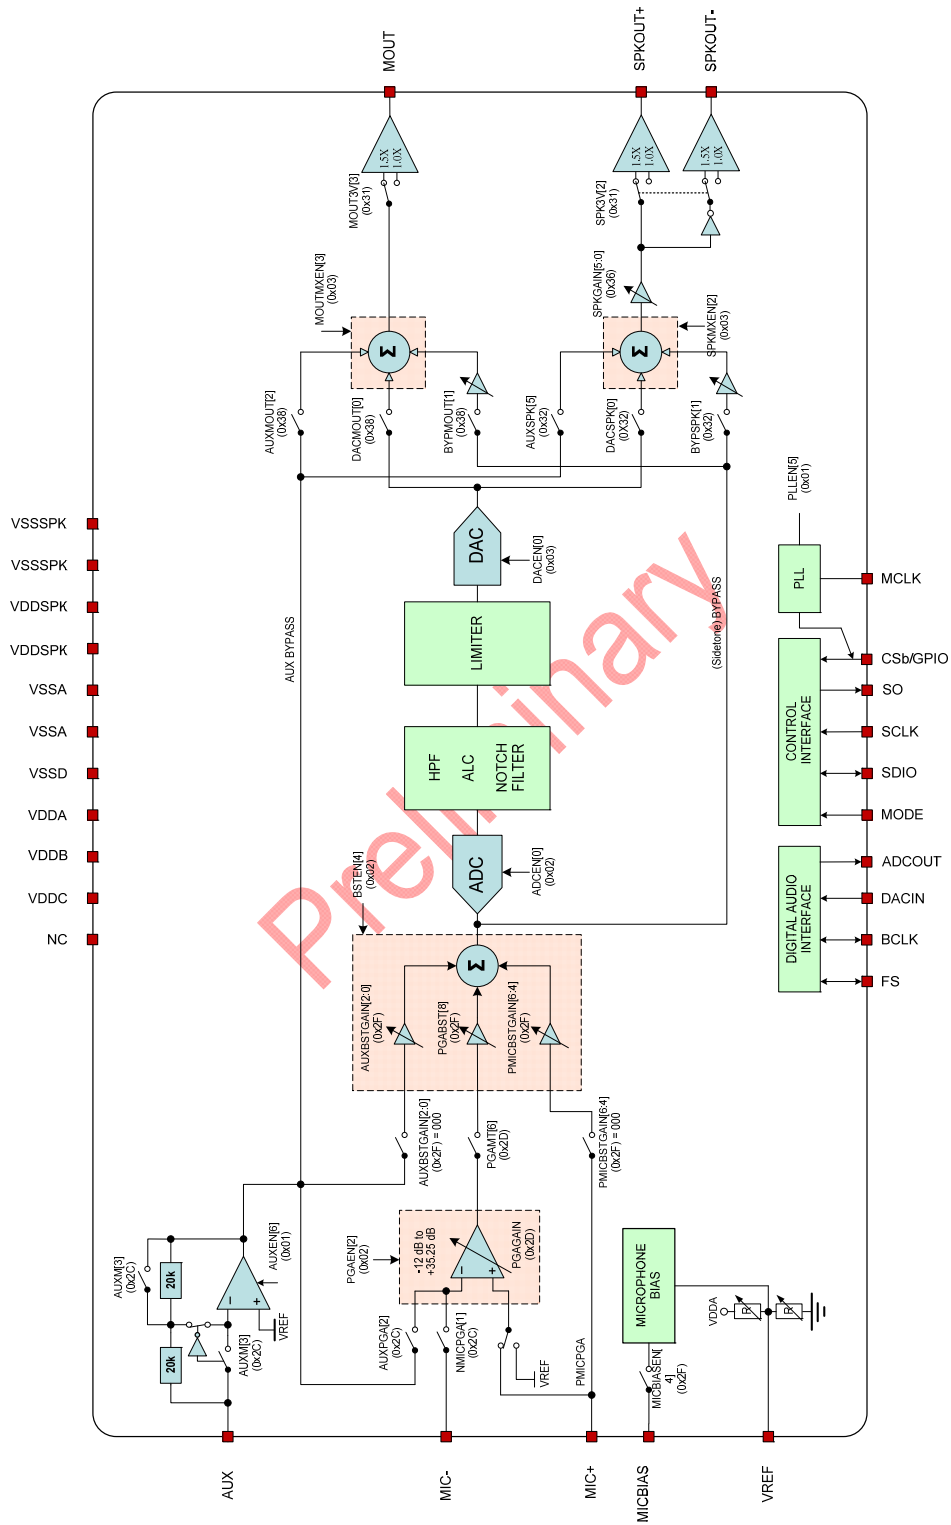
MOUT
SPKOUT+
SPKOUT-
1.5X
1.0X
1.5X
1.0X
1.5X
1.0X
MOUT3V[3]
(0x31)
SPK3V[2]
(0x31)
SPKGAIN[5:0]
(0x36)
MOUTMXEN[3]
(0x03)
SPKMXEN[2]
(0x03)
Σ
Σ
AUXMOUT[2]
(0x38)
DACMOUT[0]
(0x38)
BYPMOUT[1]
(0x38)
AUXSPK[5]
(0x32)
DACSPK[0]
(0X32)
BYPSPK[1]
(0x32)
PLLEN[5]
(0x01)
VSSSPK
VSSSPK
VDDSPK
VDDSPK
VSSA
VSSA
VSSD
VDDA
VDDB
VDDC
NC
DAC
DACEN[0]
(0x03)
PLL
MCLK
AUX BYPASS
(Sidetone) BYPASS
LIMITER
CONTROL INTERFACE
CSb/GPIO
SO
SCLK
SDIO
MODE
HPF
ALC
NOTCH FILTER
Preliminary
ADC
ADCEN[0]
(0x02)
BSTEN[4]
(0x02)
DIGITAL AUDIO INTERFACE
ADCOUT
DACIN
BCLK
FS
Σ
AUXBSTGAIN[2:0]
(0x2F)
PGABST[8]
(0x2F)
PMICBSTGAIN[6:4]
(0x2F)
AUXBSTGAIN[2:0]
(0x2F) = 000
PGAMT[6]
(0x2D)
PMICBSTGAIN[6:4]
(0x2F) = 000
AUXM[3]
(0x2C)
20k
20k
AUXEN[6]
(0x01)
VREF
AUXM[3]
(0x2C)
PGAEN[2]
(0x02)
-12 dB to +35.25 dB
PGAGAIN
(0x2D)
MICROPHONE BIAS
VDDA
R
R
AUXPGA[2]
(0x2C)
NMICPGA[1]
(0x2C)
VREF
PMICPGA
MICBIASEN[4]
(0x2F)
AUX
MIC-
MIC+
MICBIAS
VREF